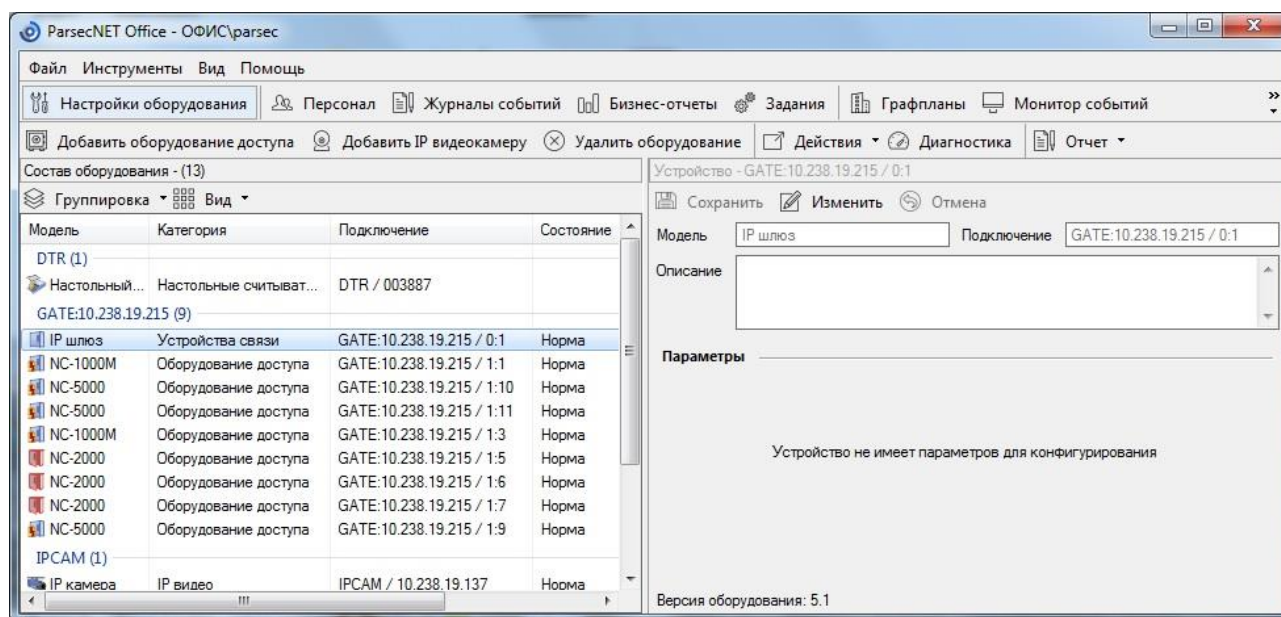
ParsecNET Office - ОФИС\parsec

Файл Инструменты Вид Помощь

Настройки оборудования Персонал Журналы событий Бизнес-отчеты Задания Графпланы Монитор событий

Добавить оборудование доступа Добавить IP видеокамеру Удалить оборудование Действия Диагностика Отчет

Состав оборудования - (13)

Группировка Вид

| Модель | Категория | Подключение | Состояние |
|---|---|---|---|
| DTR (1) | | | |
| Настольный... | Настольные считыват... | DTR / 003887 | |
| GATE:10.238.19.215 (9) | | | |
| IP шлюз | Устройства связи | GATE:10.238.19.215 / 0:1 | Норма |
| NC-1000M | Оборудование доступа | GATE:10.238.19.215 / 1:1 | Норма |
| NC-5000 | Оборудование доступа | GATE:10.238.19.215 / 1:10 | Норма |
| NC-5000 | Оборудование доступа | GATE:10.238.19.215 / 1:11 | Норма |
| NC-1000M | Оборудование доступа | GATE:10.238.19.215 / 1:3 | Норма |
| NC-2000 | Оборудование доступа | GATE:10.238.19.215 / 1:5 | Норма |
| NC-2000 | Оборудование доступа | GATE:10.238.19.215 / 1:6 | Норма |
| NC-2000 | Оборудование доступа | GATE:10.238.19.215 / 1:7 | Норма |
| NC-5000 | Оборудование доступа | GATE:10.238.19.215 / 1:9 | Норма |
| IPCAM (1) | | | |
| IP камера | IP видео | IPCAM / 10.238.19.137 | Норма |

Устройство - GATE:10.238.19.215 / 0:1

Сохранить Изменить Отмена

Модель IP шлюз Подключение GATE:10.238.19.215 / 0:1

Описание

Параметры

Устройство не имеет параметров для конфигурирования

Версия оборудования: 5.1